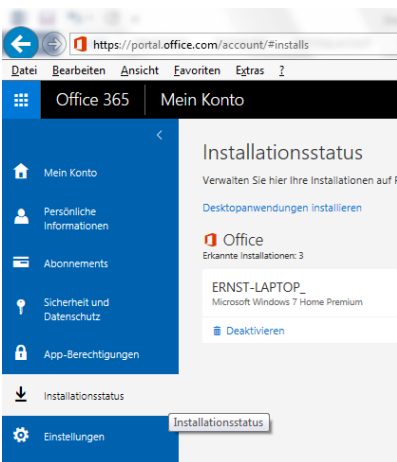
https://portal.office.com/account/#installs

Datei Bearbeiten Ansicht Favoriten Extras ?

Office 365 Mein Konto

Mein Konto

Persönliche Informationen

Abonnements

Sicherheit und Datenschutz

App-Berechtigungen

Installationsstatus

Einstellungen

Installationsstatus

Installationsstatus

Verwalten Sie hier Ihre Installationen auf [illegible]

Desktopanwendungen installieren

Office

Erkannte Installationen: 3

ERNST-LAPTOP_

Microsoft Windows 7 Home Premium

Deaktivieren